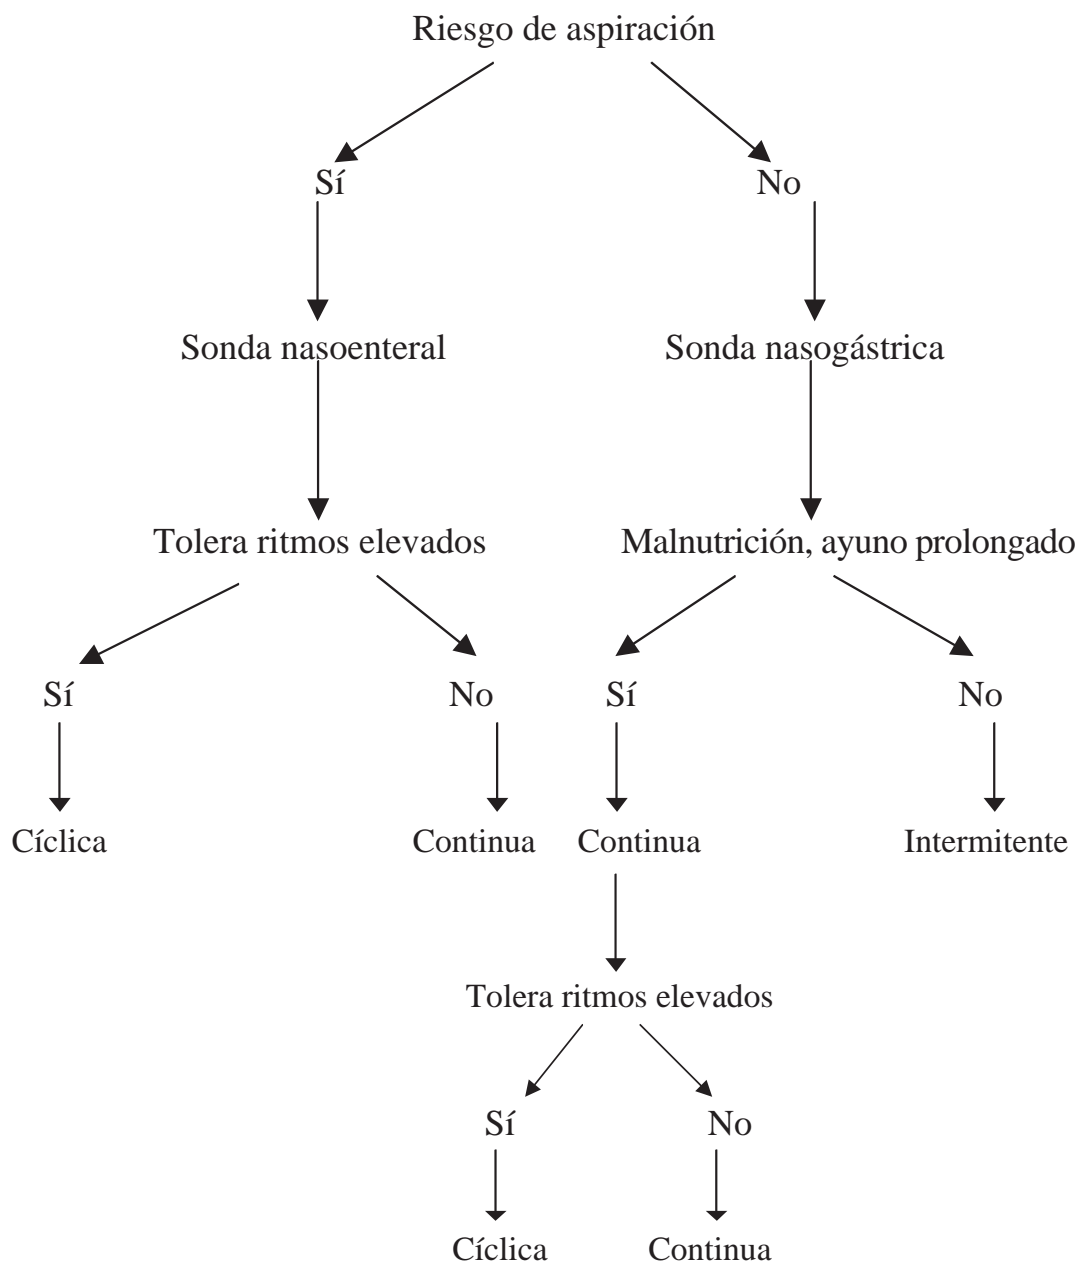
Riesgo de aspiración

Sí

No

Sonda nasoenteral

Sonda nasogástrica

Tolera ritmos elevados

Malnutrición, ayuno prolongado

Sí

No

Sí

No

Cíclica

Continua

Continua

Intermitente

Tolera ritmos elevados

Sí

No

Cíclica

Continua